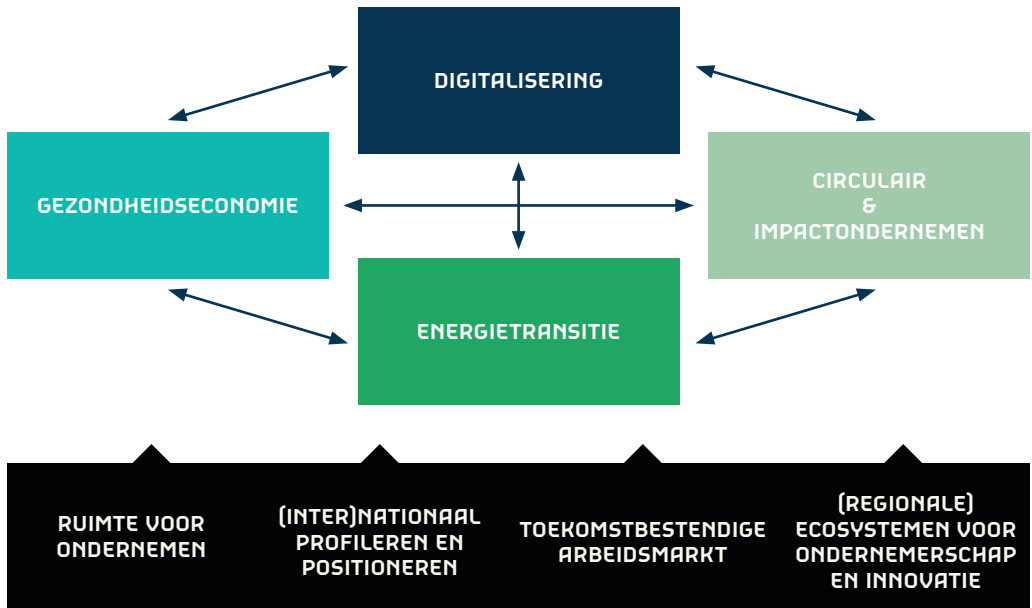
DIGITALISERING

GEZONDHEIDSECONOMIE

CIRCULAIR & IMPACTONDERNEMEN

ENERGIETRANSITIE

RUIMTE VOOR ONDERNEMEN

(INTER)NATIONAAL PROFILEREN EN POSITIONEREN

TOEKOMSTBESTENDIGE ARBEIDSMARKT

(REGIONALE) ECOSYSTEMEN VOOR ONDERNEMERSCHAP EN INNOVATIE